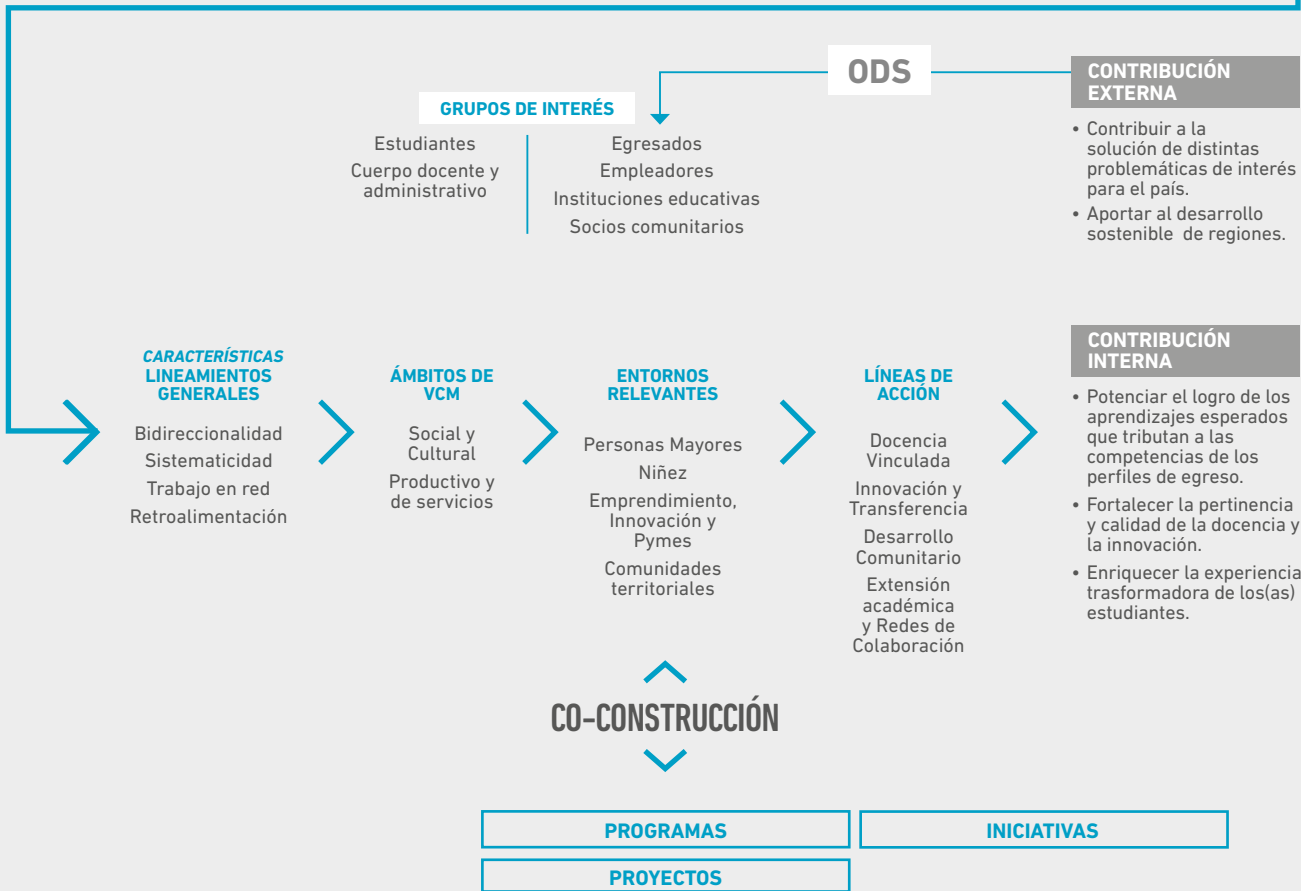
ODS

GRUPOS DE INTERÉS

Estudiantes
Cuerpo docente y administrativo

Egresados
Empleadores
Instituciones educativas
Socios comunitarios

CONTRIBUCIÓN EXTERNA

• Contribuir a la solución de distintas problemáticas de interés para el país.
• Aportar al desarrollo sostenible de regiones.

CARACTERÍSTICAS
LINEAMIENTOS GENERALES

Bidireccionalidad
Sistematicidad
Trabajo en red
Retroalimentación

ÁMBITOS DE VCM

Social y Cultural
Productivo y de servicios

ENTORNOS RELEVANTES

Personas Mayores
Niñez
Emprendimiento, Innovación y Pymes
Comunidades territoriales

LÍNEAS DE ACCIÓN

Docencia Vinculada
Innovación y Transferencia
Desarrollo Comunitario
Extensión académica y Redes de Colaboración

CONTRIBUCIÓN INTERNA

• Potenciar el logro de los aprendizajes esperados que tributan a las competencias de los perfiles de egreso.
• Fortalecer la pertinencia y calidad de la docencia y la innovación.
• Enriquecer la experiencia trasformadora de los(as) estudiantes.

CO-CONSTRUCCIÓN

PROGRAMAS
INICIATIVAS
PROYECTOS